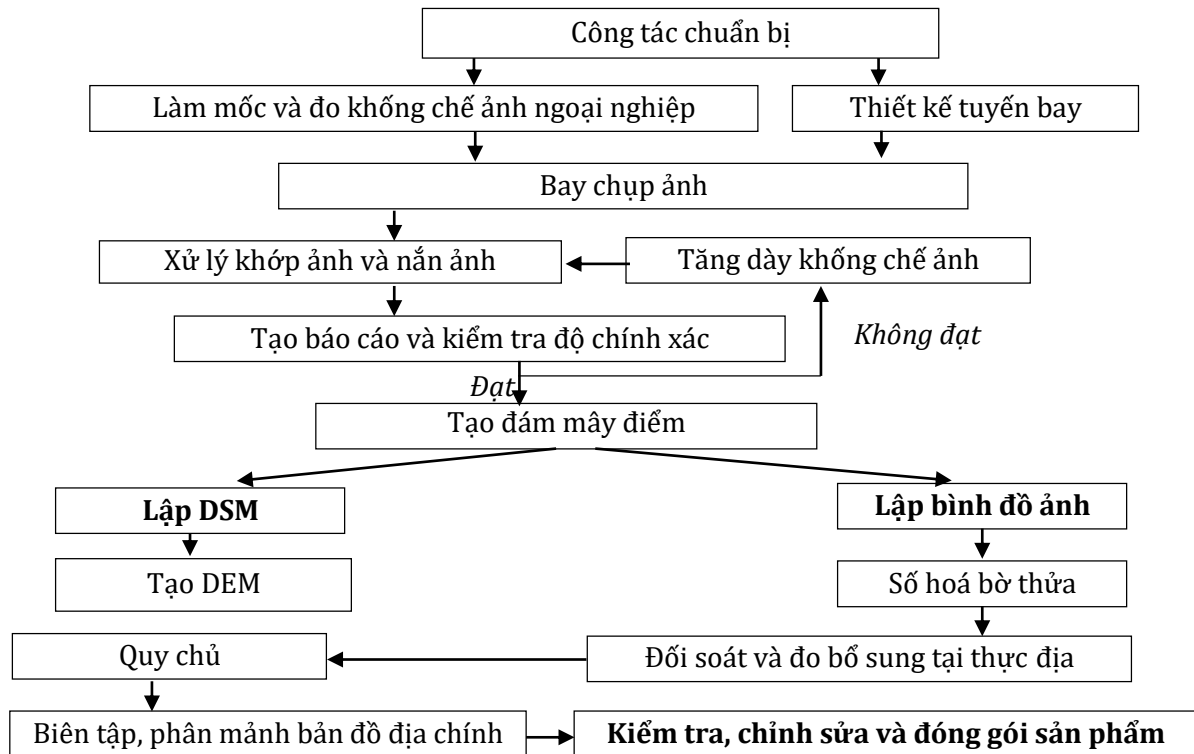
Công tác chuẩn bị

Làm mốc và đo khống chế ảnh ngoại nghiệp

Thiết kế tuyến bay

Bay chụp ảnh

Xử lý khớp ảnh và nắn ảnh

Tăng dày khống chế ảnh

Tạo báo cáo và kiểm tra độ chính xác

Không đạt

Đạt

Tạo đám mây điểm

**Lập DSM**

**Lập bình đồ ảnh**

Tạo DEM

Số hoá bờ thửa

Quy chủ

Đối soát và đo bổ sung tại thực địa

Biên tập, phân mảnh bản đồ địa chính

**Kiểm tra, chỉnh sửa và đóng gói sản phẩm**